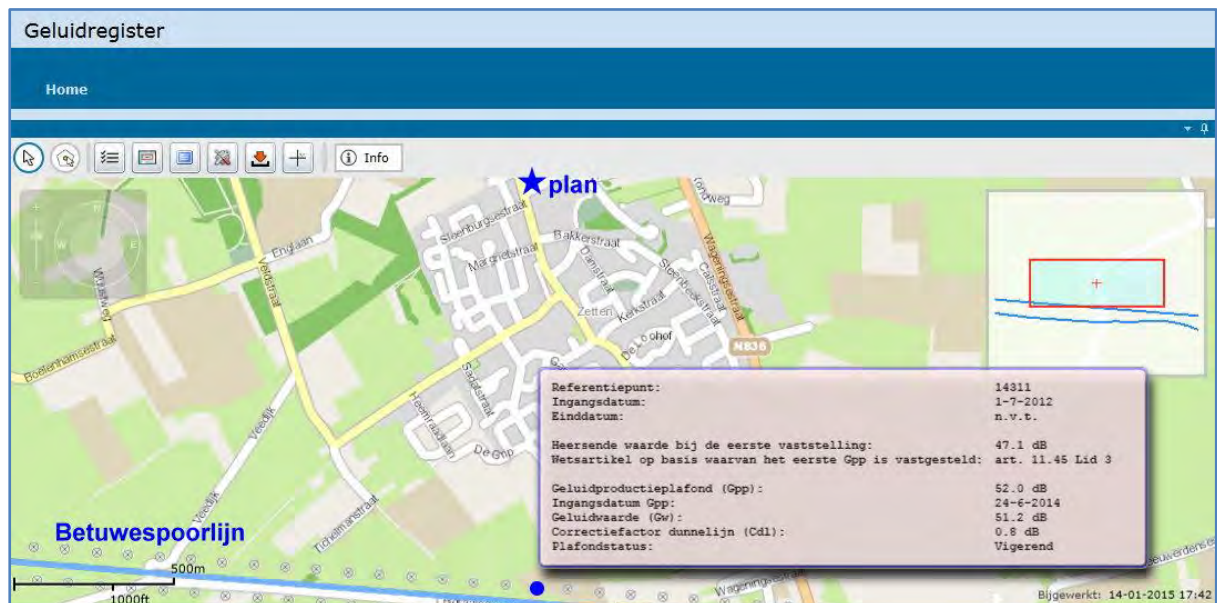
Geluidregister

Home

Info

plan

Steenburgsestraat
Bakkerstraat
Margrietstraat
Damstraat
Zetten
Kerkstraat
Steenovenstraat
Wageningsestraat
Cattestraat
De Loohof
N836
Englaan
Veldstraat
Boelenhamsestraat
Wilhelmstraat
Sadatstraat
Heemraadslaan
De Grip
Veedijk
Tichelmanstraat
Wageningsestraat
Heuverdense

| | |
|---|---|
| Referentiepunt: | 14311 |
| Ingangsdatum: | 1-7-2012 |
| Einddatum: | n.v.t. |
| Heersende waarde bij de eerste vaststelling: | 47.1 dB |
| Wetsartikel op basis waarvan het eerste Gpp is vastgesteld: | art. 11.45 Lid 3 |
| Geluidproductieplafond (Gpp): | 52.0 dB |
| Ingangsdatum Gpp: | 24-6-2014 |
| Geluidwaarde (Gw): | 51.2 dB |
| Correctiefactor dunnelijn (Cdl): | 0.8 dB |
| Plafondstatus: | Vigerend |

Betuwespoorlijn

500m
1000ft

Bijgewerkt: 14-01-2015 17:42